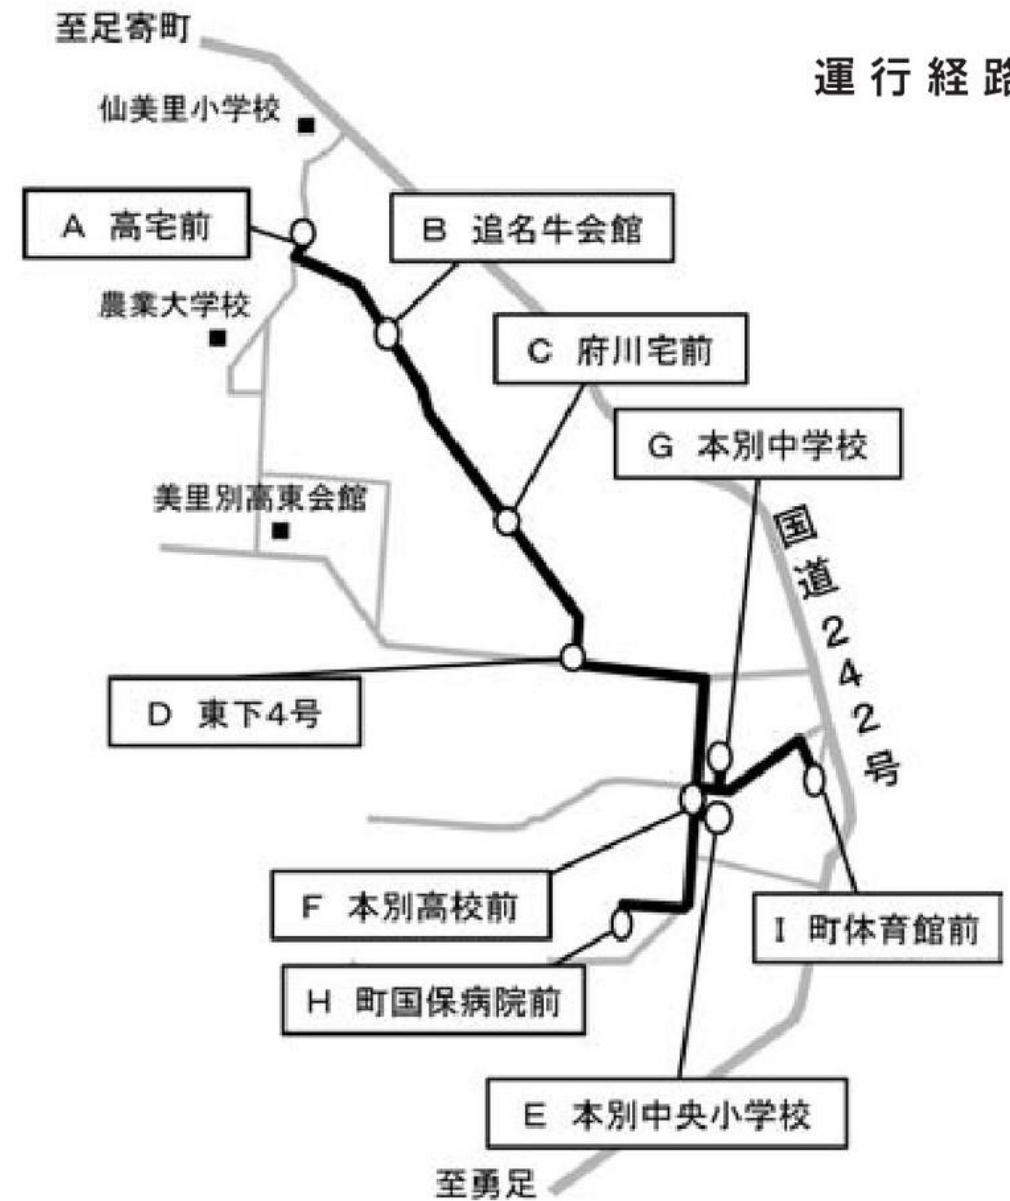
至足寄町

運行経路

仙美里小学校

A 高宅前

B 追名牛会館

農業大学校

C 府川宅前

G 本別中学校

美里別高東会館

国道242号

D 東下4号

F 本別高校前

I 町体育館前

H 町国保病院前

E 本別中央小学校

至勇足